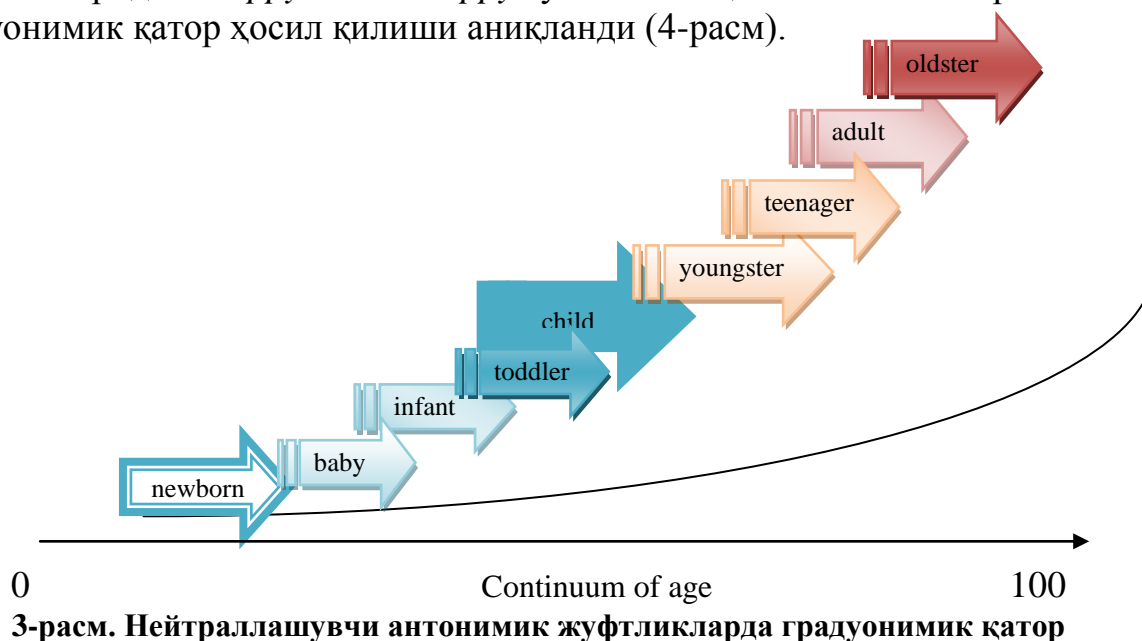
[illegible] онимик қатор ҳосил қилиши аниқланди (4-расм).

oldster

adult

teenager

youngster

child

toddler

infant

baby

newborn

0 Continuum of age 100

3-расм. Нейтраллашувчи антонимик жуфтликларда градуонимик қатор